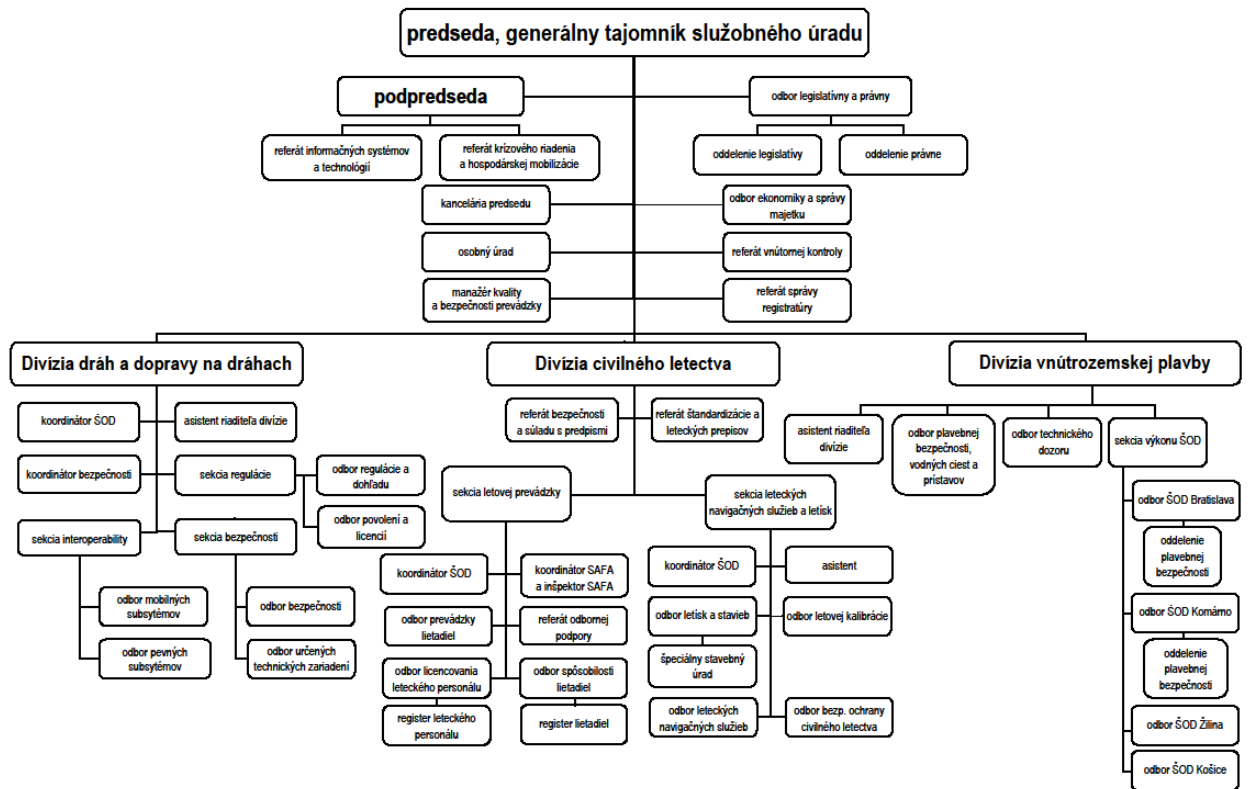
predseda, generálny tajomník služobného úradu

podpredseda

referát informačných systémov a technológií

referát krízového riadenia a hospodárskej mobilizácie

odbor legislatívny a právny

oddelenie legislatívy

oddelenie právne

kancelária predsedu

odbor ekonomiky a správy majetku

osobný úrad

referát vnútornej kontroly

manažér kvality a bezpečnosti prevádzky

referát správy registratúry

Divízia dráh a dopravy na dráhach

koordinátor ŠOD

asistent riaditeľa divízie

koordinátor bezpečnosti

sekcia regulácie

odbor regulácie a dohľadu

odbor povolení a licencií

sekcia interoperability

sekcia bezpečnosti

odbor mobilných subsystémov

odbor pevných subsytémov

odbor bezpečnosti

odbor určených technických zariadení

Divízia civilného letectva

referát bezpečnosti a súladu s predpismi

referát štandardizácie a leteckých prepisov

sekcia letovej prevádzky

sekcia leteckých navigačných služieb a letísk

koordinátor ŠOD

koordinátor SAFA a inšpektor SAFA

odbor prevádzky lietadiel

referát odbornej podpory

odbor licencovania leteckého personálu

odbor spôsobilosti lietadiel

register leteckého personálu

register lietadiel

koordinátor ŠOD

asistent

odbor letísk a stavieb

odbor letovej kalibrácie

špeciálny stavebný úrad

odbor leteckých navigačných služieb

odbor bezp. ochrany civilného letectva

Divízia vnútrozemskej plavby

asistent riaditeľa divízie

odbor plavebnej bezpečnosti, vodných ciest a prístavov

odbor technického dozoru

sekcia výkonu ŠOD

odbor ŠOD Bratislava

oddelenie plavebnej bezpečnosti

odbor ŠOD Komárno

oddelenie plavebnej bezpečnosti

odbor ŠOD Žilina

odbor ŠOD Košice